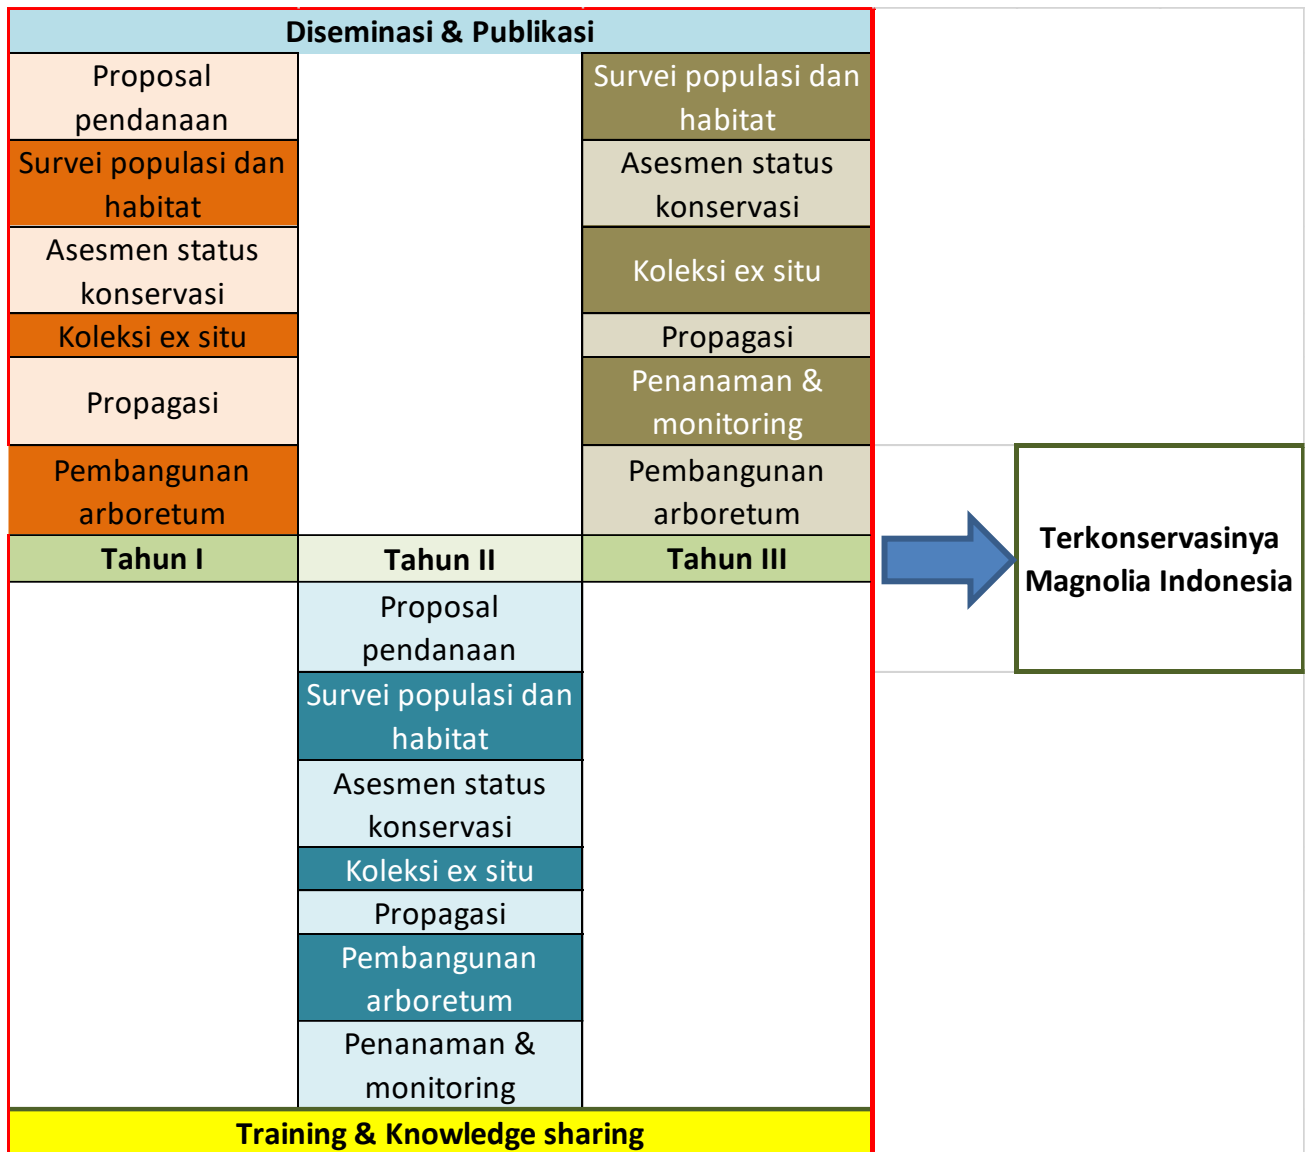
Diseminasi & Publikasi

Proposal pendanaan
Survei populasi dan habitat
Asesmen status konservasi
Koleksi ex situ
Propagasi
Pembangunan arboretum

Survei populasi dan habitat
Asesmen status konservasi
Koleksi ex situ
Propagasi
Penanaman & monitoring
Pembangunan arboretum

| Tahun I | Tahun II | Tahun III |
|---|---|---|

Proposal pendanaan
Survei populasi dan habitat
Asesmen status konservasi
Koleksi ex situ
Propagasi
Pembangunan arboretum
Penanaman & monitoring

Terkonservasinya Magnolia Indonesia

Training & Knowledge sharing